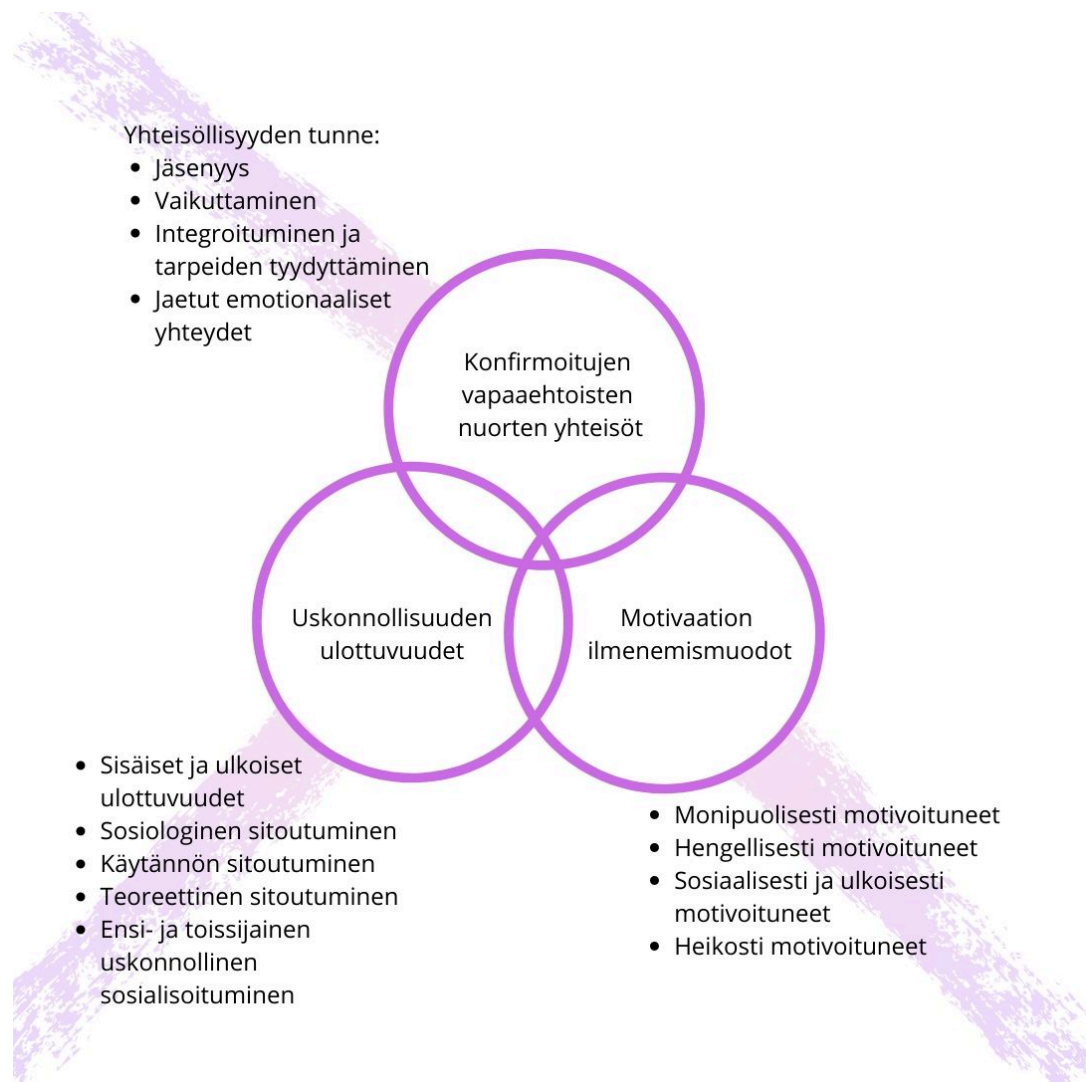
Yhteisöllisyyden tunne:
- Jäsenyys
- Vaikuttaminen
- Integroituminen ja tarpeiden tyydyttäminen
- Jaetut emotionaaliset yhteydet

Konfirmoitujen vapaaehtoisten nuorten yhteisöt

Uskonnollisuuden ulottuvuudet

Motivaation ilmenemismuodot

- Sisäiset ja ulkoiset ulottuvuudet
- Sosiologinen sitoutuminen
- Käytännön sitoutuminen
- Teoreettinen sitoutuminen
- Ensi- ja toissijainen uskonnollinen sosialisoituminen

- Monipuolisesti motivoituneet
- Hengellisesti motivoituneet
- Sosiaalisesti ja ulkoisesti motivoituneet
- Heikosti motivoituneet